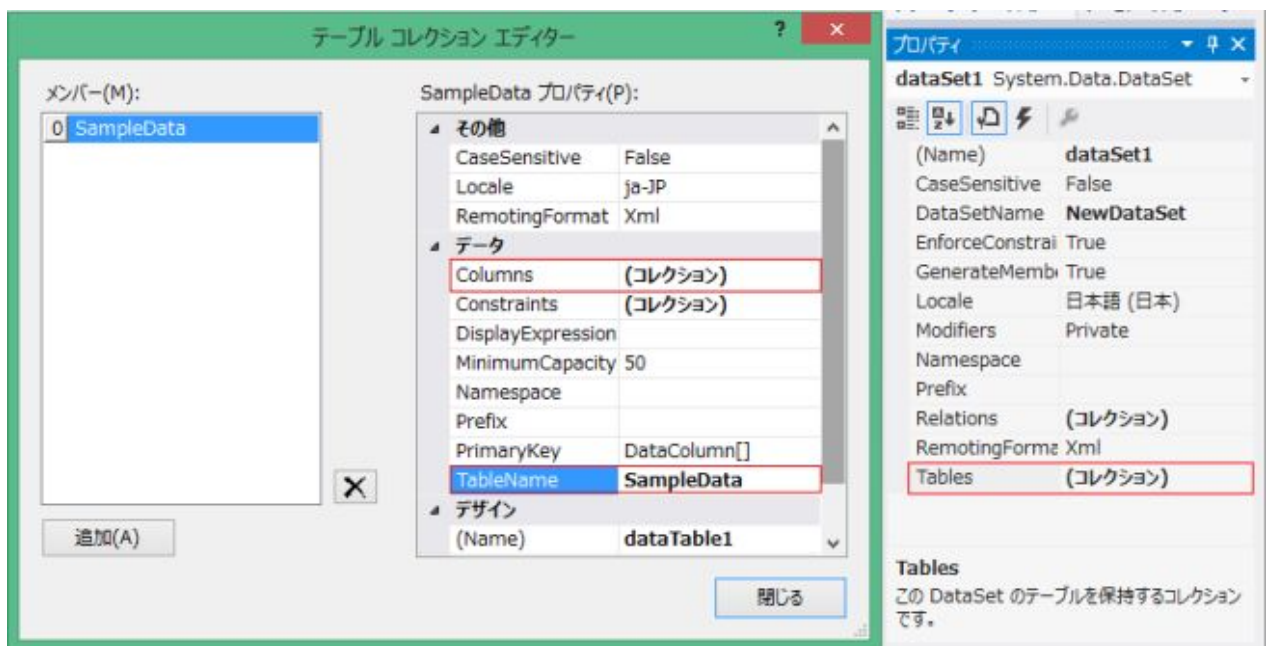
テーブル コレクション エディター

?

×

メンバー(M):

0 SampleData

追加(A)

×

SampleData プロパティ(P):

| | |
|---|---|
| その他 | |
| CaseSensitive | False |
| Locale | ja-JP |
| RemotingFormat | Xml |
| データ | |
| Columns | (コレクション) |
| Constraints | (コレクション) |
| DisplayExpression | |
| MinimumCapacity | 50 |
| Namespace | |
| Prefix | |
| PrimaryKey | DataColumn[] |
| TableName | SampleData |
| デザイン | |
| (Name) | dataTable1 |

閉じる

プロパティ

dataSet1 System.Data.DataSet

| | |
|---|---|
| (Name) | dataSet1 |
| CaseSensitive | False |
| DataSetName | NewDataSet |
| EnforceConstrai | True |
| GenerateMembe | True |
| Locale | 日本語 (日本) |
| Modifiers | Private |
| Namespace | |
| Prefix | |
| Relations | (コレクション) |
| RemotingForma | Xml |
| Tables | (コレクション) |

Tables

この DataSet のテーブルを保持するコレクションです。